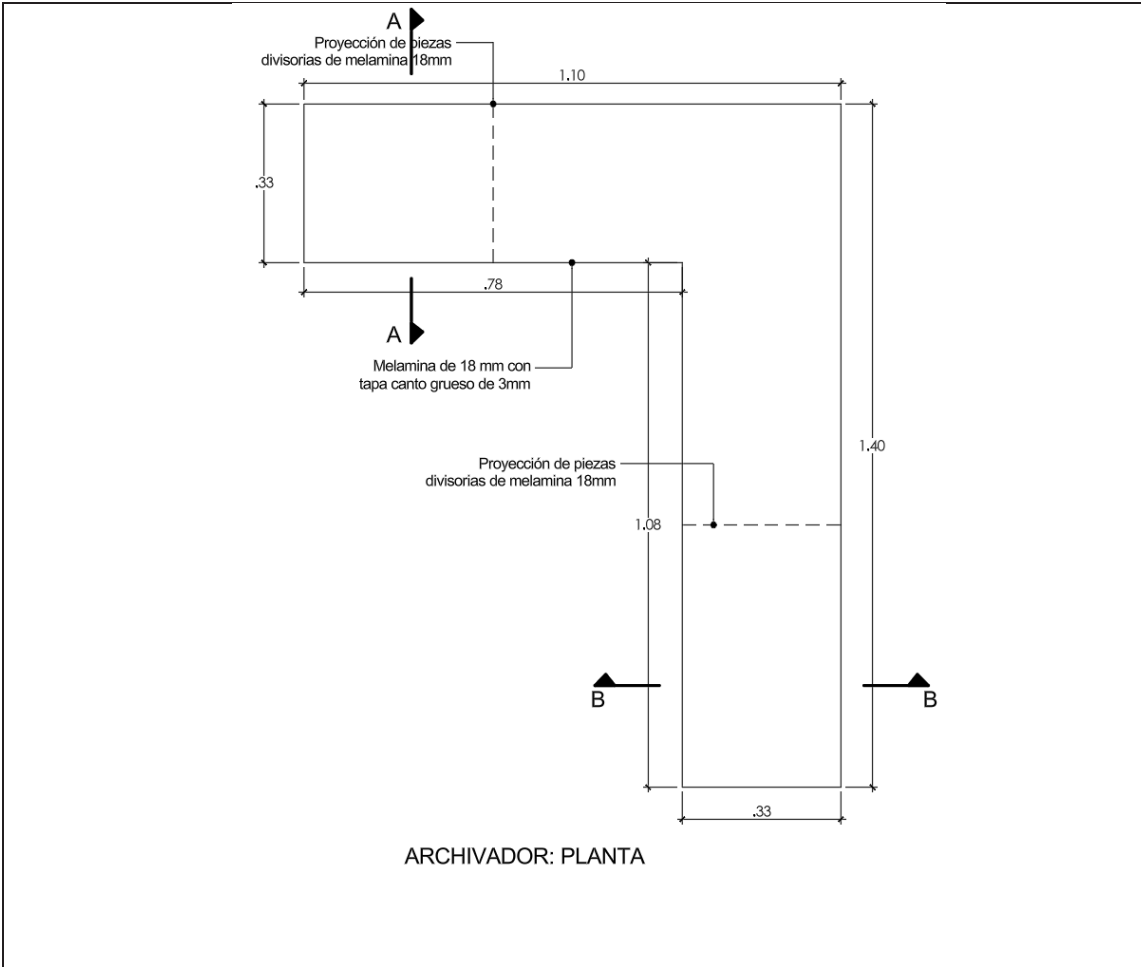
A

Proyección de piezas divisorias de melamina 18mm

1.10

.33

.78

A

Melamina de 18 mm con tapa canto grueso de 3mm

1.40

Proyección de piezas divisorias de melamina 18mm

1.08

B

B

.33

ARCHIVADOR: PLANTA